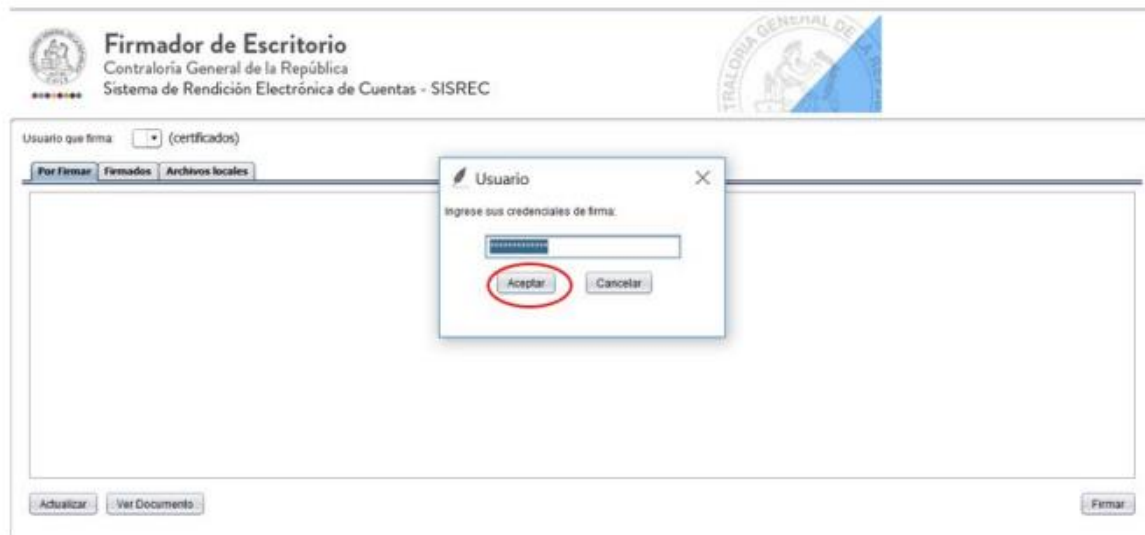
Firmador de Escritorio
Contraloría General de la República
Sistema de Rendición Electrónica de Cuentas - SISREC

Usuario que firma: (certificados)

Por Firmar | Firmados | Archivos locales

Usuario

Ingrese sus credenciales de firma:

Aceptar | Cancelar

Actualizar | Ver Documento

Firmar